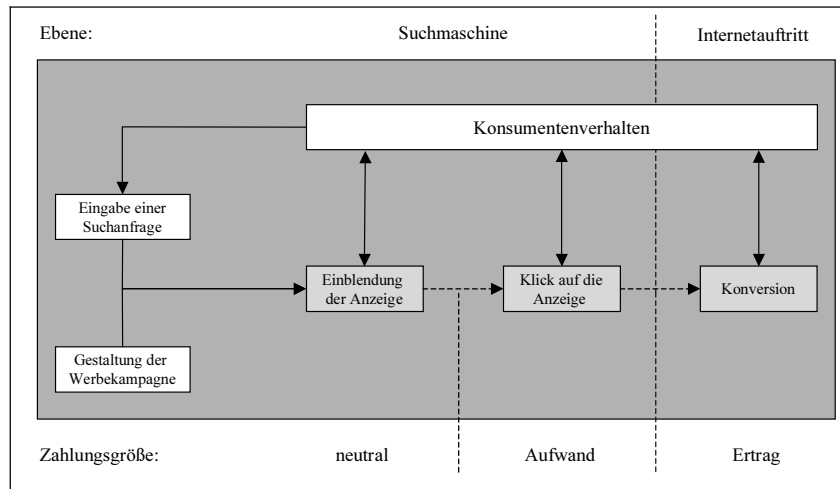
Ebene:

Suchmaschine

Internetauftritt

Konsumentenverhalten

Eingabe einer Suchanfrage

Einblendung der Anzeige

Klick auf die Anzeige

Konversion

Gestaltung der Werbekampagne

Zahlungsgröße:

neutral

Aufwand

Ertrag